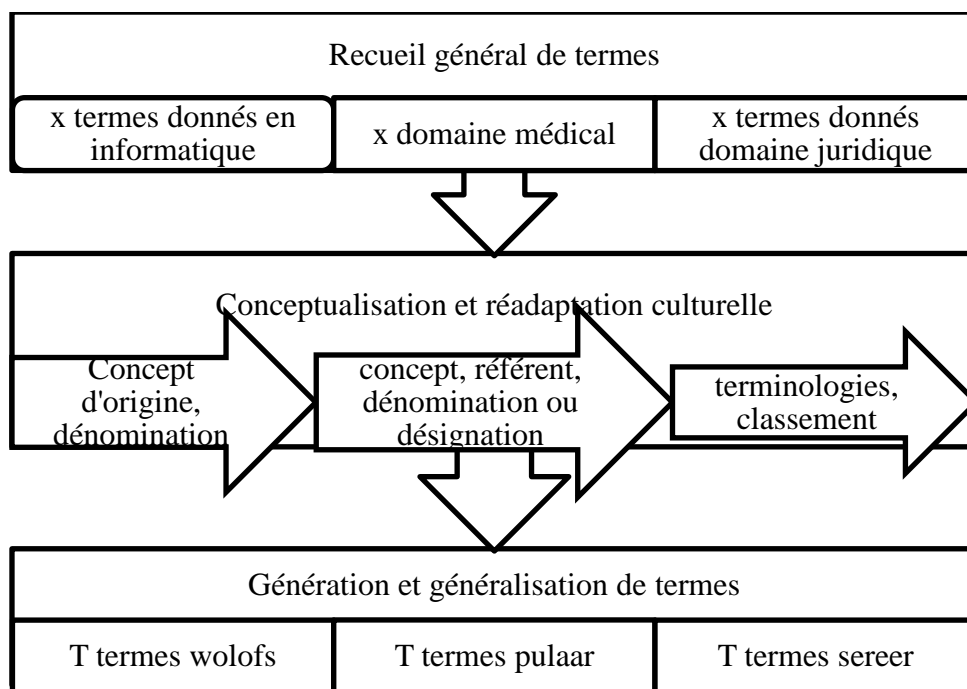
Recueil général de termes

| x termes donnés en informatique | x domaine médical | x termes donnés domaine juridique |
|---|---|---|

Conceptualisation et réadaptation culturelle

Concept d'origine, dénomination

concept, référent, dénomination ou désignation

terminologies, classement

Génération et généralisation de termes

| T termes wolofs | T termes pulaar | T termes sereer |
|---|---|---|